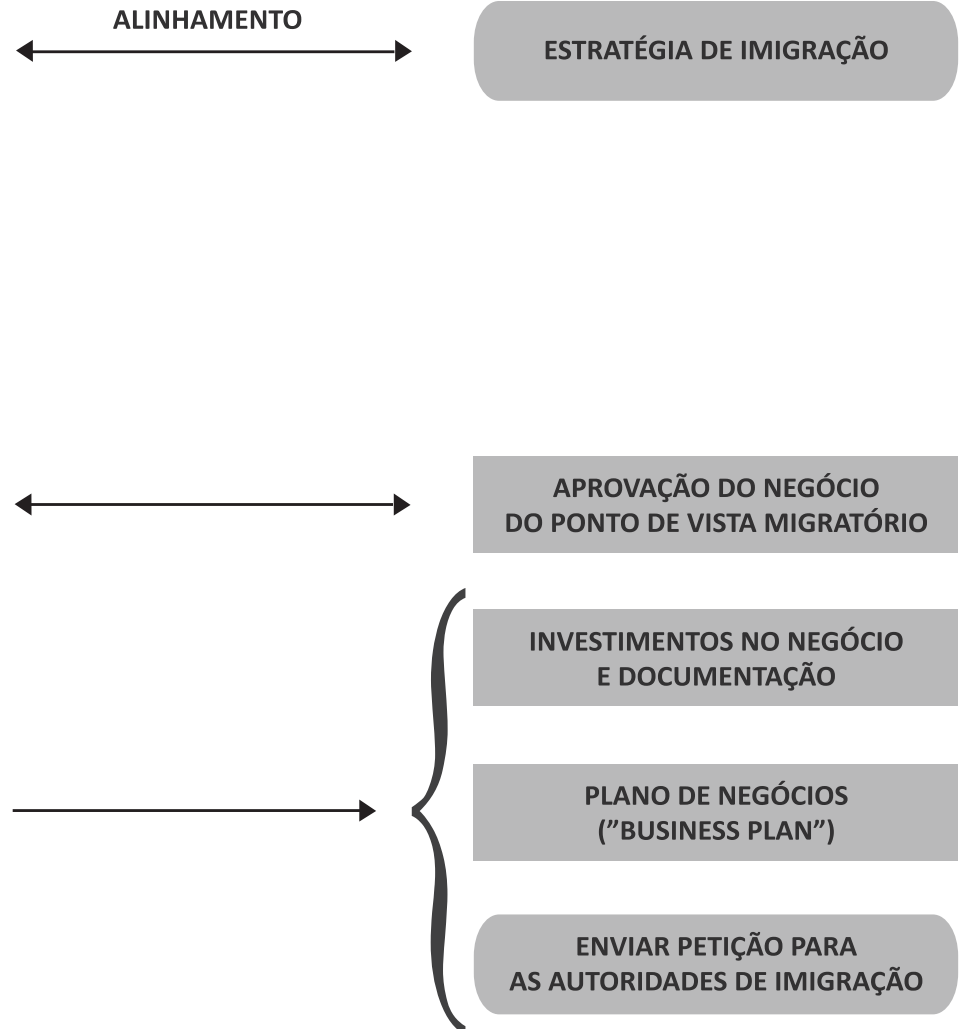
ALINHAMENTO

ESTRATÉGIA DE IMIGRAÇÃO

APROVAÇÃO DO NEGÓCIO
DO PONTO DE VISTA MIGRATÓRIO

INVESTIMENTOS NO NEGÓCIO
E DOCUMENTAÇÃO

PLANO DE NEGÓCIOS
("BUSINESS PLAN")

ENVIAR PETIÇÃO PARA
AS AUTORIDADES DE IMIGRAÇÃO